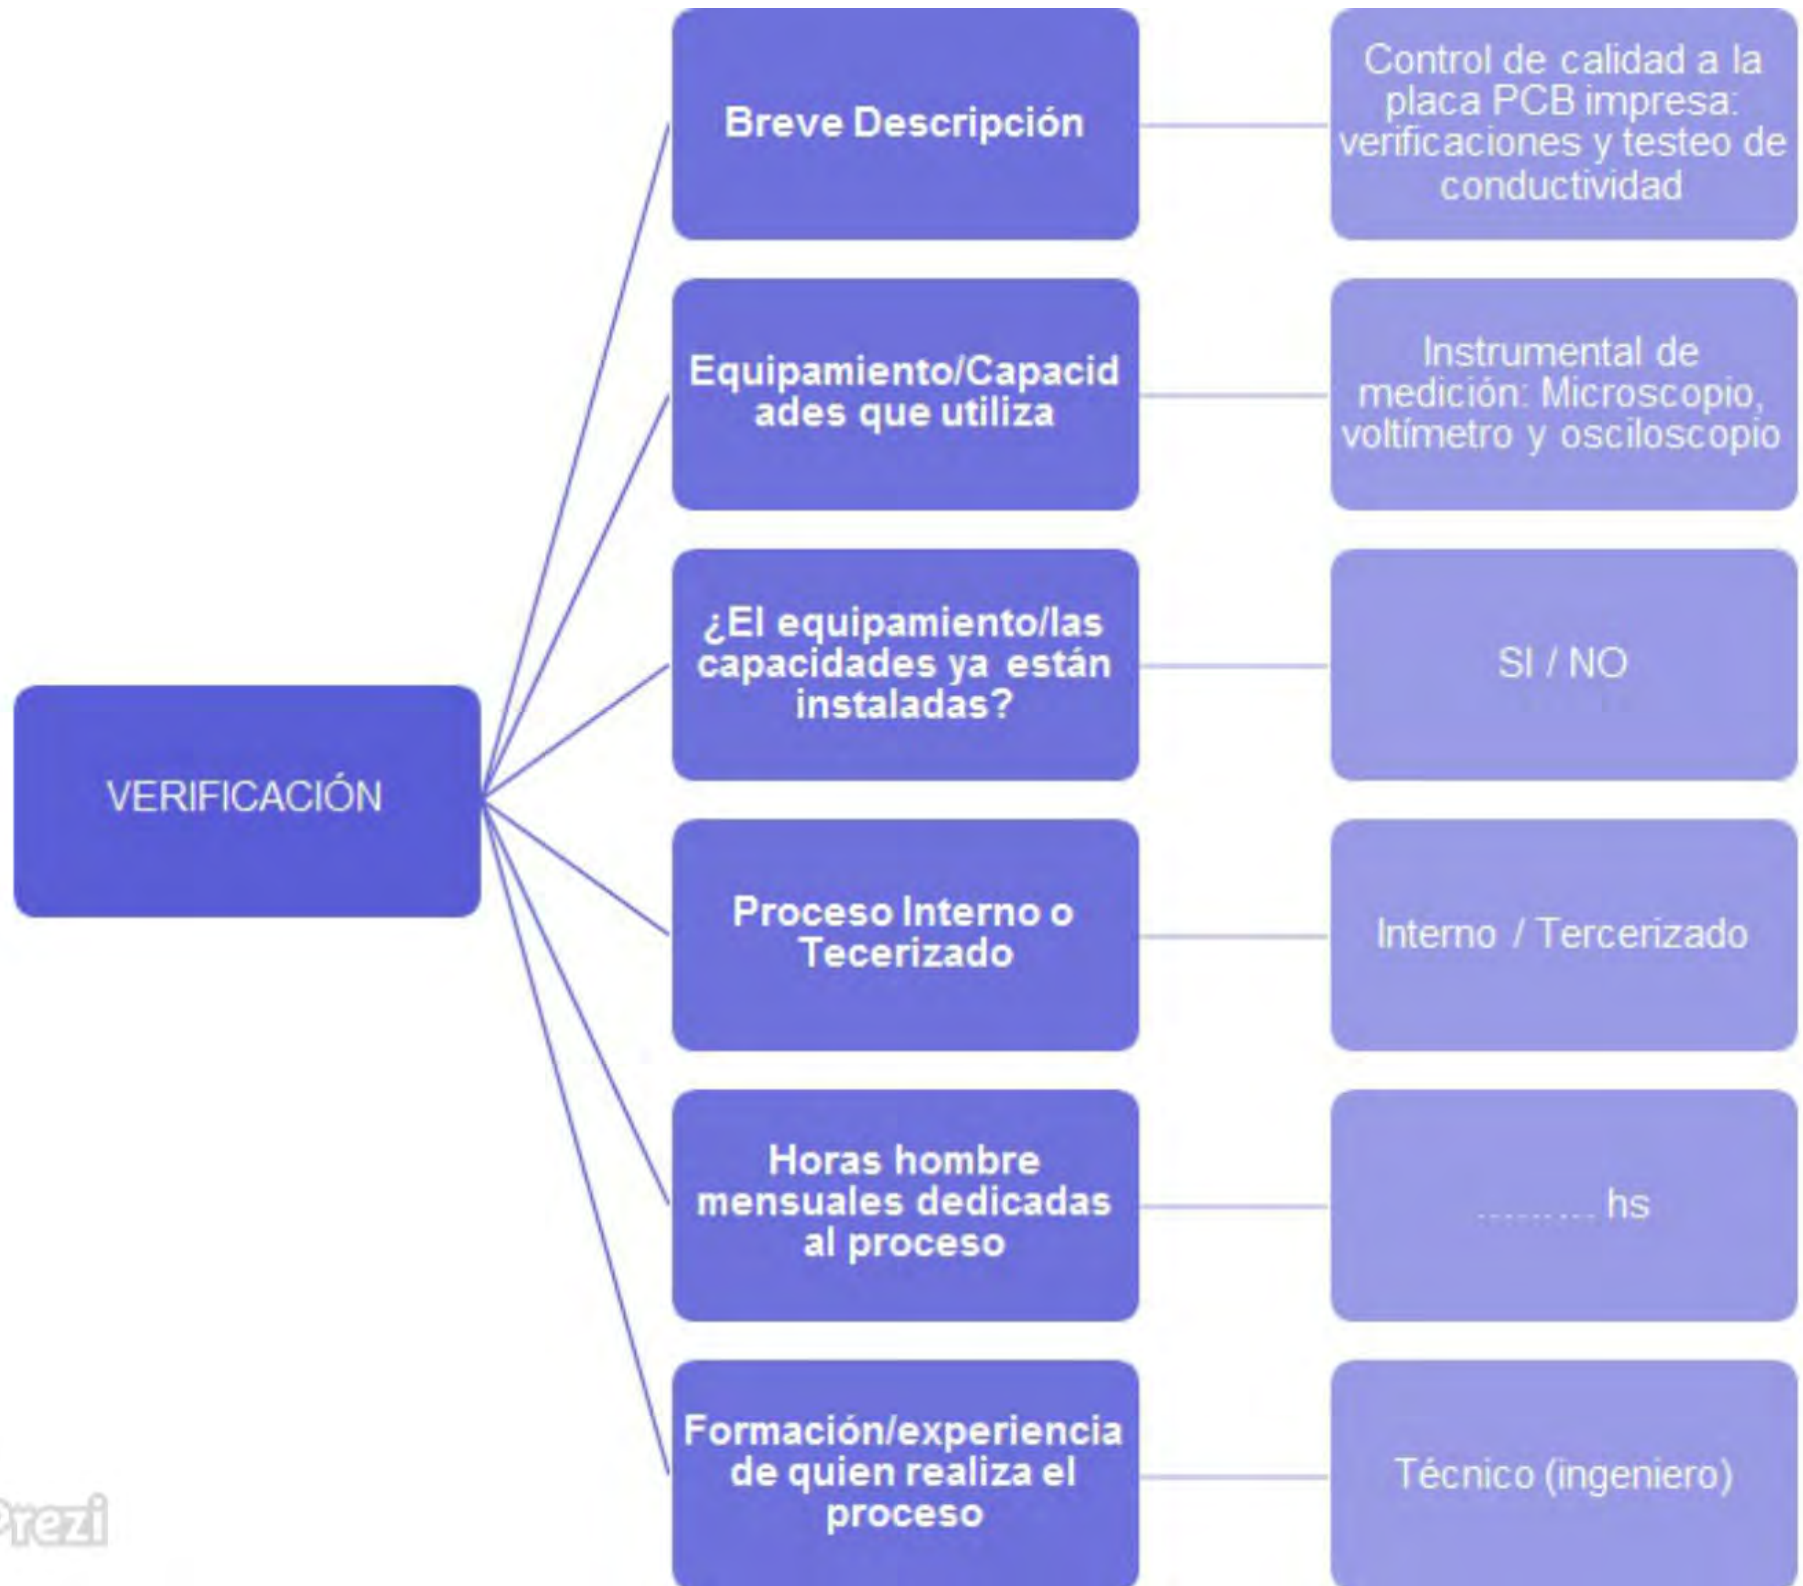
VERIFICACIÓN

Breve Descripción

Control de calidad a la placa PCB impresa: verificaciones y testeo de conductividad

Equipamiento/Capacidades que utiliza

Instrumental de medición: Microscopio, voltímetro y osciloscopio

¿El equipamiento/las capacidades ya están instaladas?

SI / NO

Proceso Interno o Tecerizado

Interno / Tercerizado

Horas hombre mensuales dedicadas al proceso

.......... hs

Formación/experiencia de quien realiza el proceso

Técnico (ingeniero)

Prezi